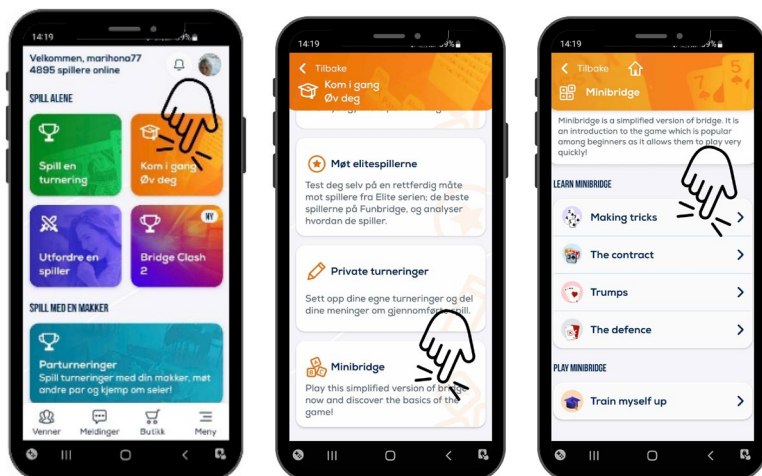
14:19

Velkommen, marihona77
4895 spillere online

SPILL ALENE

Spill en turnering

Kom i gang Øv deg

Utfordre en spiller

NY

Bridge Clash 2

SPILL MED EN MAKKER

Parturneringer
Spill turneringer med din makker, møt andre par og kjemp om seier!

Venner Meldinger Butikk Meny

14:19

Tilbake

Kom i gang Øv deg

Møt elitespillerne

Test deg selv på en rettferdig måte mot spillere fra Elite serien; de beste spillerne på Funbridge, og analyser hvordan de spiller.

Private turneringer

Sett opp dine egne turneringer og del dine meninger om gjennomf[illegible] spill.

Minibridge

Play this simplified version of br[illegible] now and discover the basics of th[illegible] game!

14:19

Tilbake

Minibridge

Minibridge is a simplified version of bridge. It is an introduction to the game which is popular among beginners as it allows them to play very quickly!

LEARN MINIBRIDGE

Making tricks

The contract

Trumps

The defence

PLAY MINIBRIDGE

Train myself up